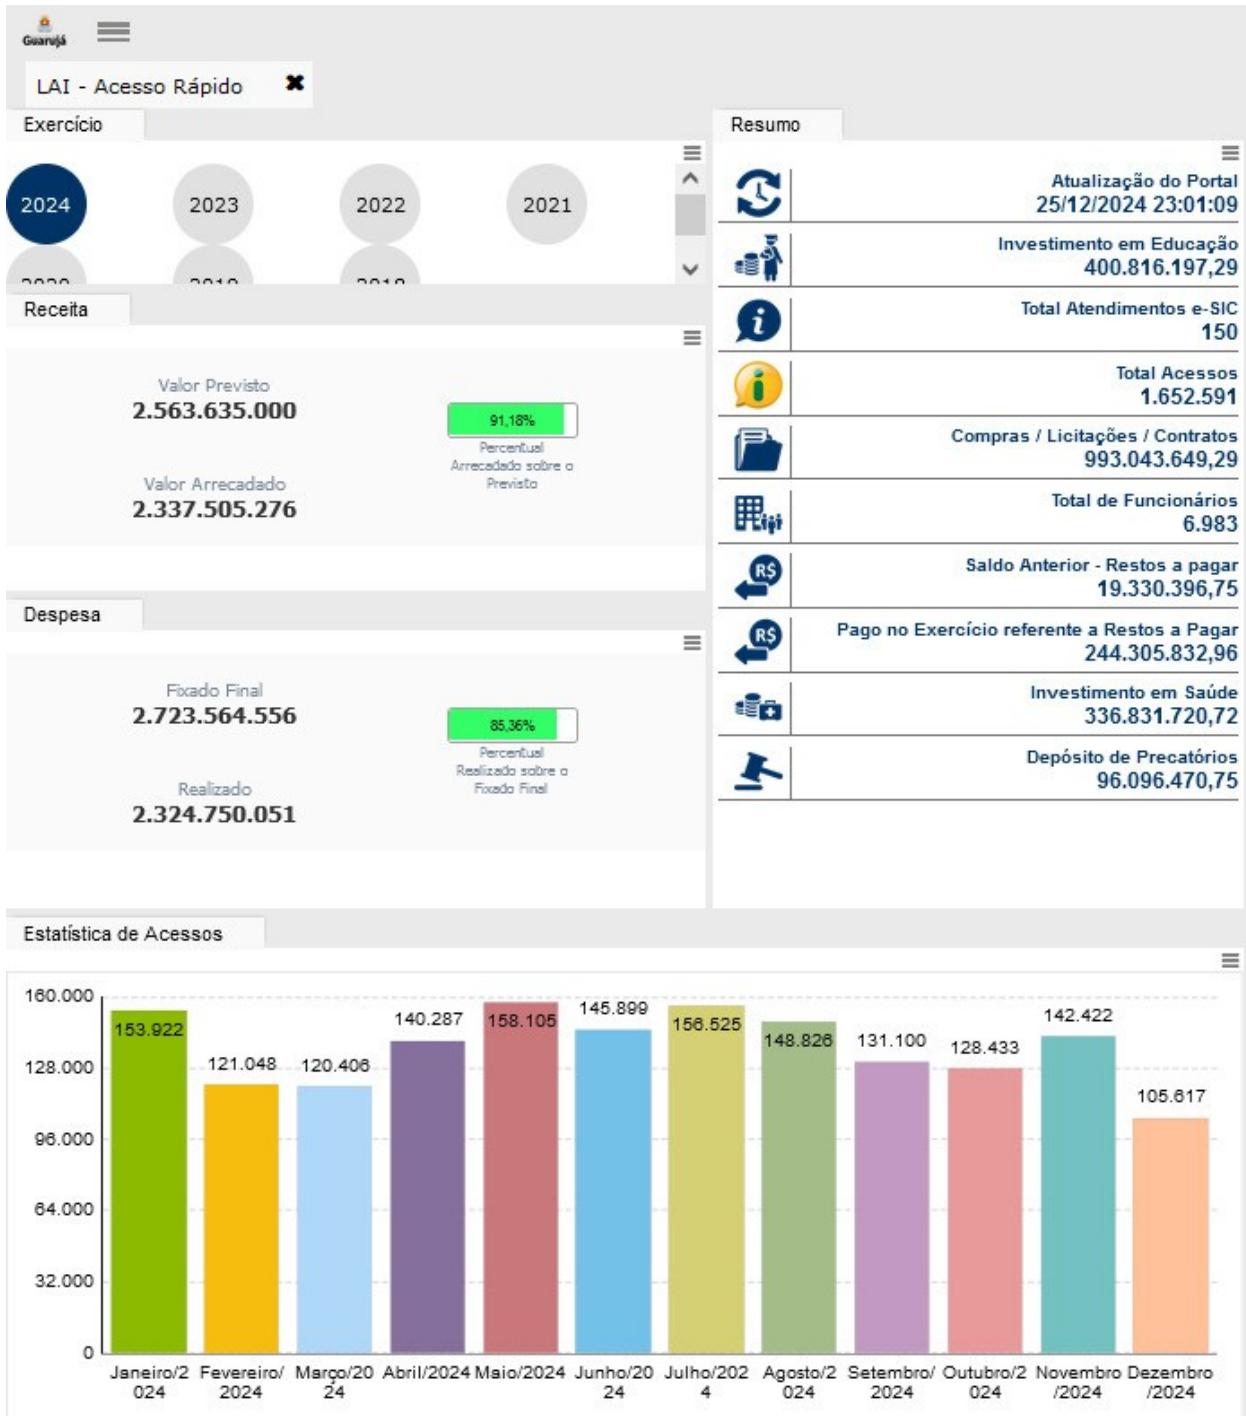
Guarujá

LAI - Acesso Rápido ✖

Exercício

2024 2023 2022 2021

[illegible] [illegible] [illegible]

Receita

Valor Previsto
2.563.635.000

91,18%
Percentual Arrecadado sobre o Previsto

Valor Arrecadado
2.337.505.276

Despesa

Fixado Final
2.723.564.556

85,36%
Percentual Realizado sobre o Fixado Final

Realizado
2.324.750.051

Resumo

Atualização do Portal
25/12/2024 23:01:09

Investimento em Educação
400.816.197,29

Total Atendimentos e-SIC
150

Total Acessos
1.652.591

Compras / Licitações / Contratos
993.043.649,29

Total de Funcionários
6.983

Saldo Anterior - Restos a pagar
19.330.396,75

Pago no Exercício referente a Restos a Pagar
244.305.832,96

Investimento em Saúde
336.831.720,72

Depósito de Precatórios
96.096.470,75

Estatística de Acessos

160.000
128.000
96.000
64.000
32.000
0

153.922 121.048 120.406 140.287 158.105 145.899 156.525 148.826 131.100 128.433 142.422 105.617

Janeiro/2024 Fevereiro/2024 Março/2024 Abril/2024 Maio/2024 Junho/2024 Julho/2024 Agosto/2024 Setembro/2024 Outubro/2024 Novembro/2024 Dezembro/2024